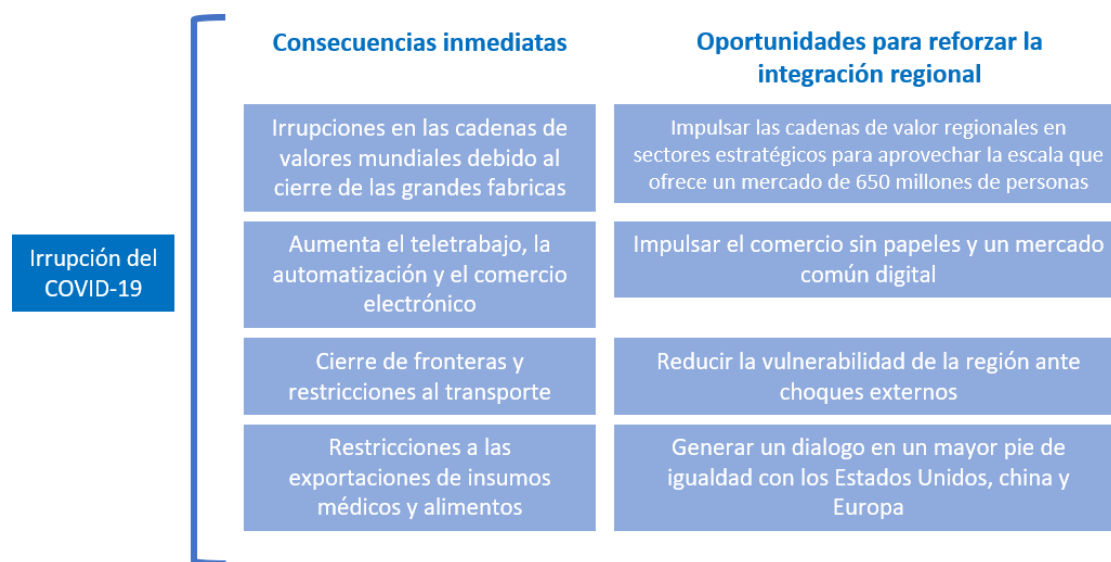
Irrupción del COVID-19

Consecuencias inmediatas

Oportunidades para reforzar la integración regional

Irrupciones en las cadenas de valores mundiales debido al cierre de las grandes fabricas

Impulsar las cadenas de valor regionales en sectores estratégicos para aprovechar la escala que ofrece un mercado de 650 millones de personas

Aumenta el teletrabajo, la automatización y el comercio electrónico

Impulsar el comercio sin papeles y un mercado común digital

Cierre de fronteras y restricciones al transporte

Reducir la vulnerabilidad de la región ante choques externos

Restricciones a las exportaciones de insumos médicos y alimentos

Generar un dialogo en un mayor pie de igualdad con los Estados Unidos, china y Europa